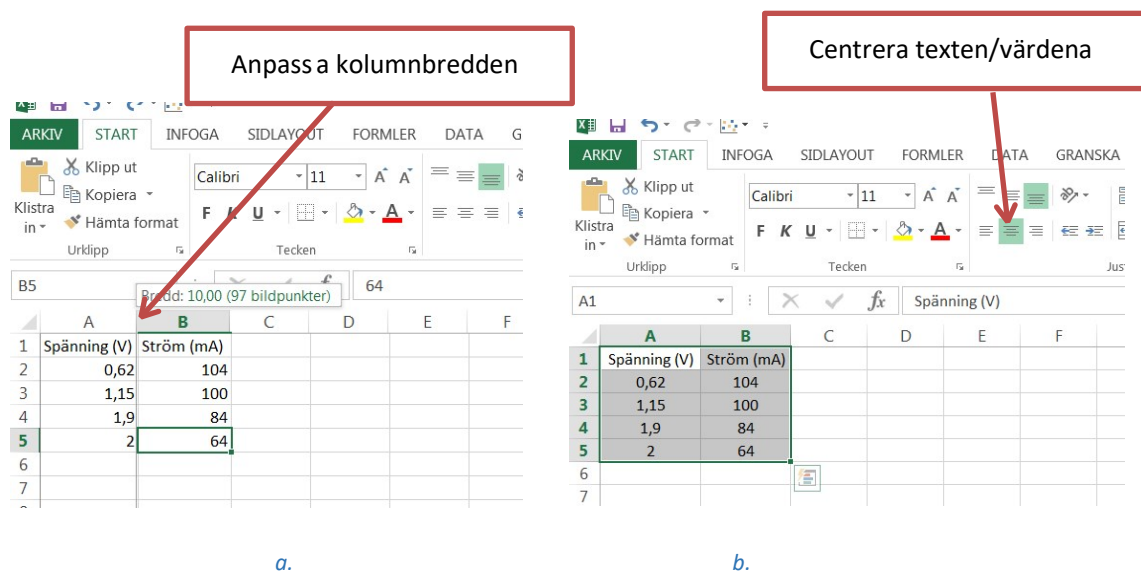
Anpass a kolumnbredden

ARKIV START INFOGA SIDLAYOUT FORMLER DATA G

Klistra in Klipp ut Kopiera Hämta format

Urklipp

Calibri 11

F K U

Tecken

B5

Bredd: 10,00 (97 bildpunkter)

64

| | A | B | C | D | E | F |
|---|---|---|---|---|---|---|
| 1 | Spänning (V) | Ström (mA) | | | | |
| 2 | 0,62 | 104 | | | | |
| 3 | 1,15 | 100 | | | | |
| 4 | 1,9 | 84 | | | | |
| 5 | 2 | 64 | | | | |
| 6 | | | | | | |
| 7 | | | | | | |

a.

Centrera texten/värdena

ARKIV START INFOGA SIDLAYOUT FORMLER DATA GRANSKA

Klistra in Klipp ut Kopiera Hämta format

Urklipp

Calibri 11

F K U

Tecken

Jus

A1

Spänning (V)

| | A | B | C | D | E | F |
|---|---|---|---|---|---|---|
| 1 | Spänning (V) | Ström (mA) | | | | |
| 2 | 0,62 | 104 | | | | |
| 3 | 1,15 | 100 | | | | |
| 4 | 1,9 | 84 | | | | |
| 5 | 2 | 64 | | | | |
| 6 | | | | | | |
| 7 | | | | | | |

b.